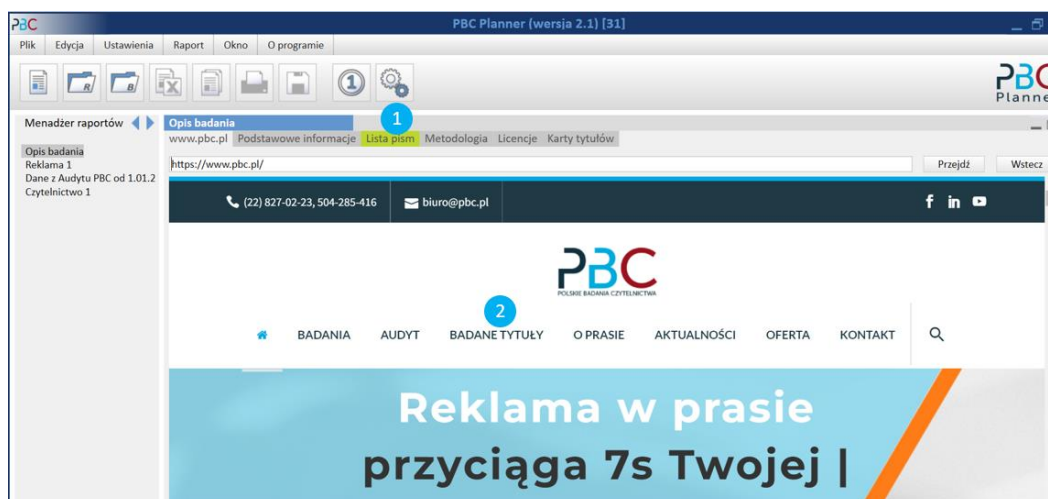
PBC PBC Planner (wersja 2.1) [31]

Plik Edycja Ustawienia Raport Okno O programie

R B 1

PBC Planne

Menadżer raportów

Opis badania
Reklama 1
Dane z Audytu PBC od 1.01.2
Czytelnictwo 1

Opis badania

www.pbc.pl Podstawowe informacje Lista pism Metodologia Licencje Karty tytułów

1

https://www.pbc.pl/ Przejdź Wstecz

(22) 827-02-23, 504-285-416 biuro@pbc.pl

f in

PBC
POLSKIE BADANIA CZYTELNICTWA

2

BADANIA AUDYT BADANE TYTUŁY O PRASIE AKTUALNOŚCI OFERTA KONTAKT

Reklama w prasie
przyciąga 7s Twojej |